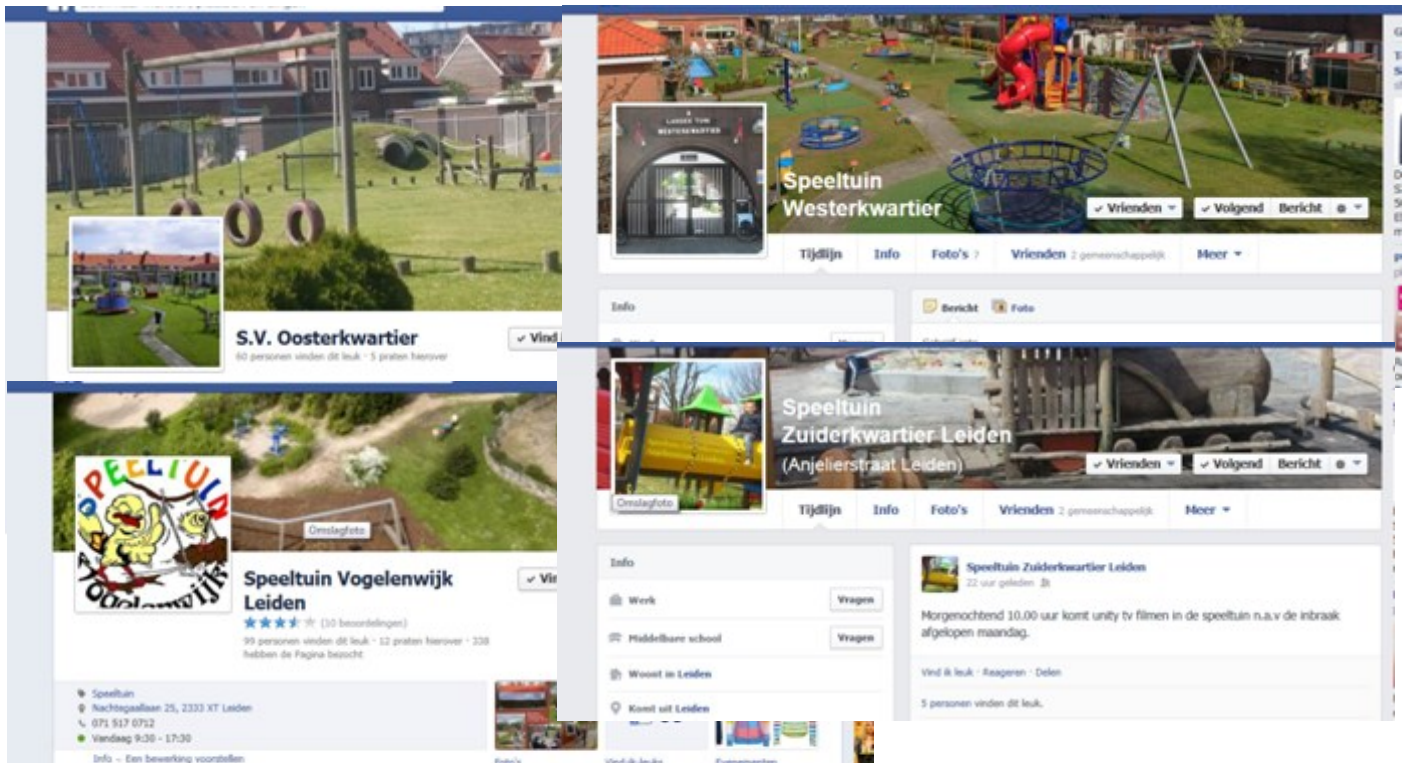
S.V. Oosterkwartier
60 personen vinden dit leuk · 5 praten hierover
✓ Vind

LANDEN TUIN WESTERKWARTIER
Speeltuin Westerkwartier
✓ Vrienden ✓ Volgend Bericht
Tijdlijn Info Foto's Vrienden 2 gemeenschappelijk Meer
Info
Bericht Foto

SPEELTUIN Vogelenwijk
Omslagfoto
Speeltuin Vogelenwijk Leiden
✓ Vi
(10 beoordelingen)
99 personen vinden dit leuk · 12 praten hierover · 338 hebben de Pagina bezocht
Speeltuin
Nachtegaallaan 25, 2333 XT Leiden
071 517 0712
Vandaag 9:30 - 17:30
Info – Een bewerking voorstellen

Speeltuin Zuiderkwartier Leiden
(Anjelierstraat Leiden)
Omslagfoto
✓ Vrienden ✓ Volgend Bericht
Tijdlijn Info Foto's Vrienden 2 gemeenschappelijk Meer
Info
Werk Vragen
Middelbare school Vragen
Woont in Leiden
Komt uit Leiden
Speeltuin Zuiderkwartier Leiden
22 uur geleden
Morgenochtend 10.00 uur komt unity tv filmen in de speeltuin n.a.v de inbraak afgelopen maandag.
Vind ik leuk · Reageren · Delen
5 personen vinden dit leuk.